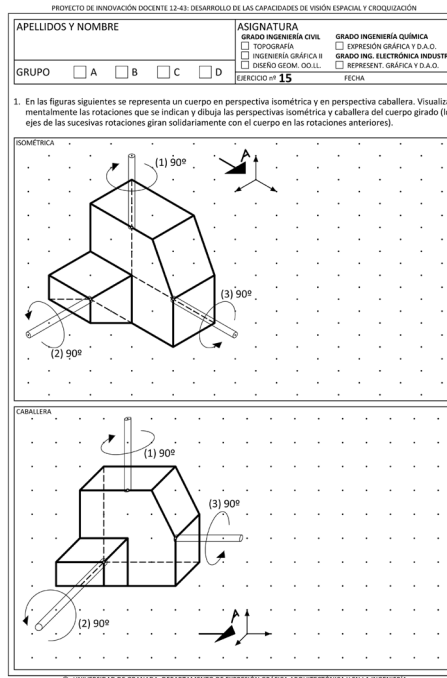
PROYECTO DE INNOVACIÓN DOCENTE 12-43: DESARROLLO DE LAS CAPACIDADES DE VISIÓN ESPACIAL Y CROQUIZACIÓN

| APELLIDOS Y NOMBRE | ASIGNATURA |
|---|---|
| GRUPO ☐ A ☐ B ☐ C ☐ D | GRADO INGENIERÍA CIVIL ☐ TOPOGRAFÍA ☐ INGENIERÍA GRÁFICA II ☐ DISEÑO GEOM. OO.LL. — GRADO INGENIERÍA QUÍMICA ☐ EXPRESIÓN GRÁFICA Y D.A.O. — GRADO ING. ELECTRÓNICA INDUSTR ☐ REPRESENT. GRÁFICA Y D.A.O. |
| | EJERCICIO nº 15 — FECHA |

1. En las figuras siguientes se representa un cuerpo en perspectiva isométrica y en perspectiva caballera. Visualiza mentalmente las rotaciones que se indican y dibuja las perspectivas isométrica y caballera del cuerpo girado (l ejes de las sucesivas rotaciones giran solidariamente con el cuerpo en las rotaciones anteriores).

ISOMÉTRICA

(1) 90º

A

(3) 90º

(2) 90º

CABALLERA

(1) 90º

(3) 90º

(2) 90º

A

© UNIVERSIDAD DE GRANADA. DEPARTAMENTO DE EXPRESIÓN GRÁFICA ARQUITECTÓNICA Y EN LA INGENIERÍA